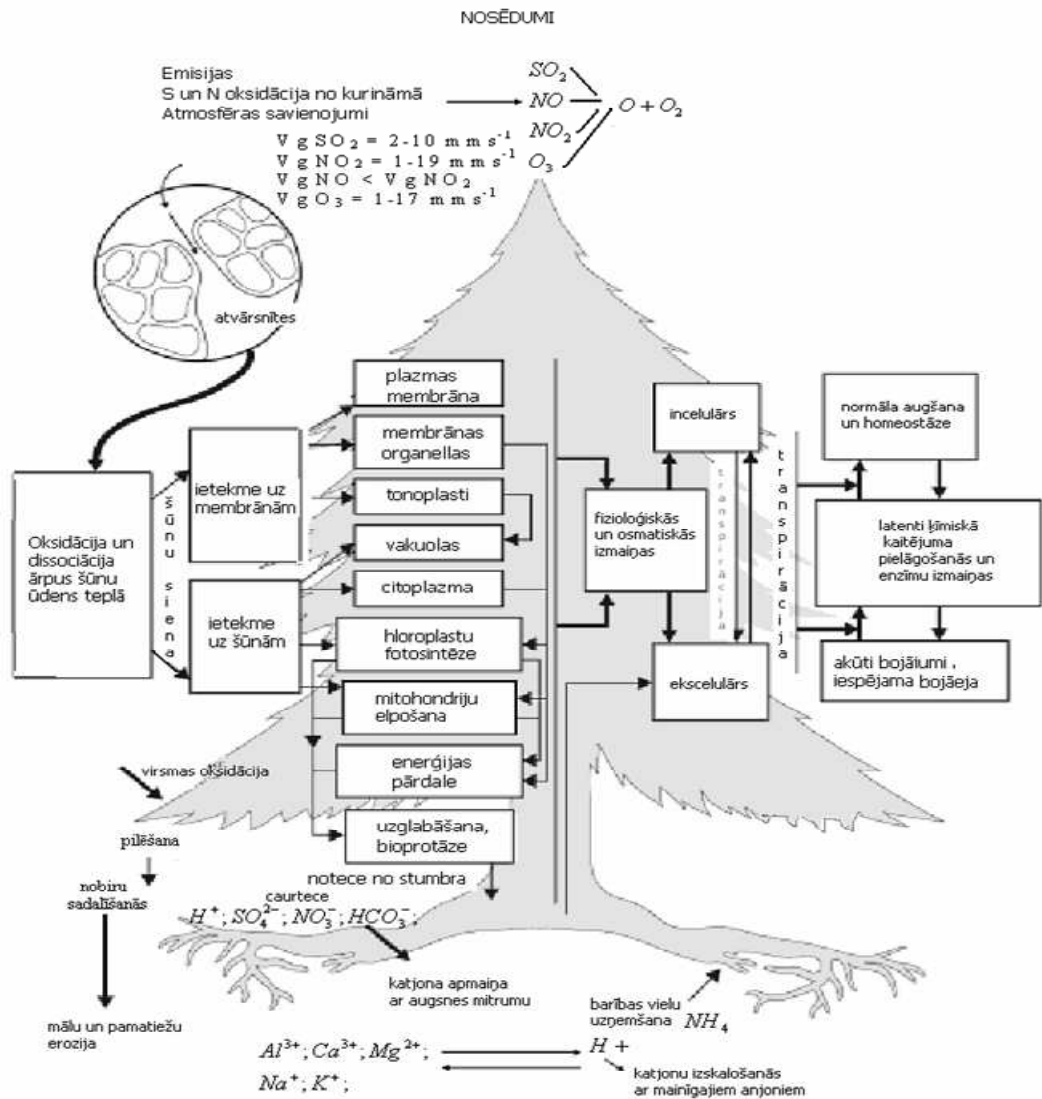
NOSĒDUMI

Emisijas
S un N oksidācija no kurināmā
Atmosfēras savienojumi

$SO_2$
$NO$
$NO_2$
$O_3$
$O + O_2$

V g SO₂ = 2-10 m m s⁻¹
V g NO₂ = 1-19 m m s⁻¹
V g NO < V g NO₂
V g O₃ = 1-17 m m s⁻¹

atvārsnītes

Oksidācija un dissociācija ārpus šūnu ūdens teplā

šūnu siena

ietekme uz membrānām

ietekme uz šūnām

plazmas membrāna

membrānas organellas

tonoplasti

vakuolas

citoplazma

hloroplastu fotosintēze

mitohondriju elpošana

enerģijas pārdale

uzglabāšana, bioprotāze

fizioloģiskās un osmatiskās izmaiņas

incelulārs

transpirācija

transpirācija

ekscelulārs

normāla augšana un homeostāze

latenti ķīmiskā kaitējuma pielāgošanās un enzīmu izmaiņas

akūti bojājiumi , iespējama bojāeja

virsmas oksidācija

pilēšana

nobiru sadalīšanās

notece no stumbra

caurtece

$H^+; SO_4^{2-}; NO_3^-; HCO_3^-;$

katjona apmaiņa ar augsnes mitrumu

barības vielu uzņemšana

$NH_4$

mālu un pamatiežu erozija

$Al^{3+}; Ca^{3+}; Mg^{2+};$
$Na^+; K^+;$

$H +$

katjonu izskalošanās ar mainīgajiem anjoniem